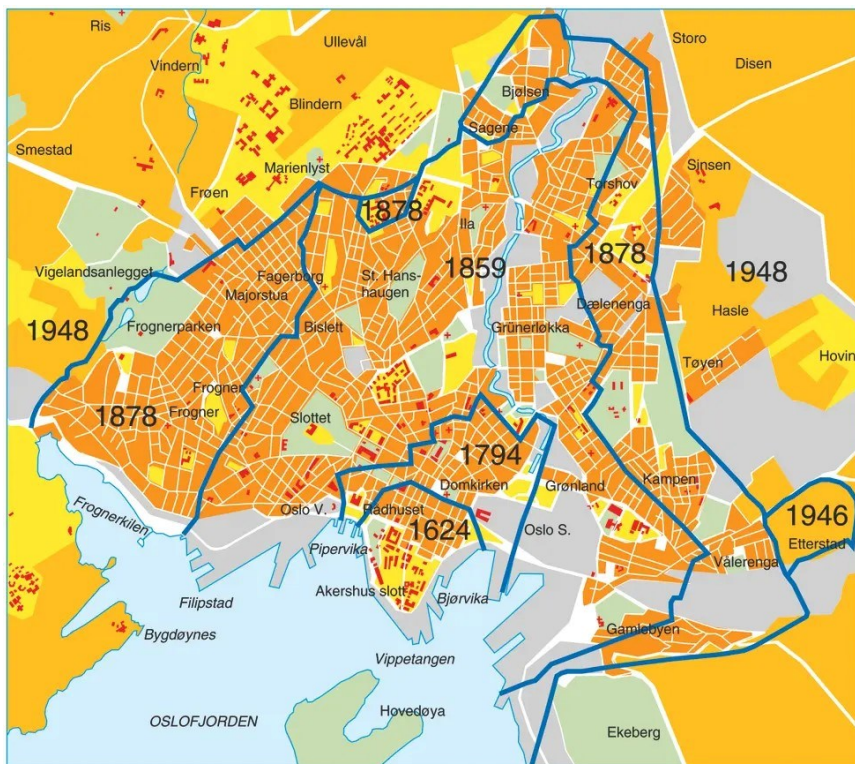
Ris
Ullevål
Storo
Vindern
Disen
Blindern
Bjølsen
Smestad
Sagene
Marienlyst
Sinsen
Torshov
Frøen
1878
Ila
1878
Vigelandsanlegget
Fagerborg
St. Hans-haugen
1859
1948
Majorstua
Dælenenga
1948
Hasle
Frognerparken
Bislett
Grünerløkka
Hovin
Tøyen
Frogner
1878
Frogner
Slottet
1794
Domkirken
Kampen
Grønland
1946
Oslo V.
Rådhuset
Etterstad
1624
Oslo S.
Frognerkilen
Vålerenga
Pipervika
Akershus slott
Filipstad
Bjørvika
Bygdøynes
Gamlebyen
Vippetangen
Hovedøya
OSLOFJORDEN
Ekeberg